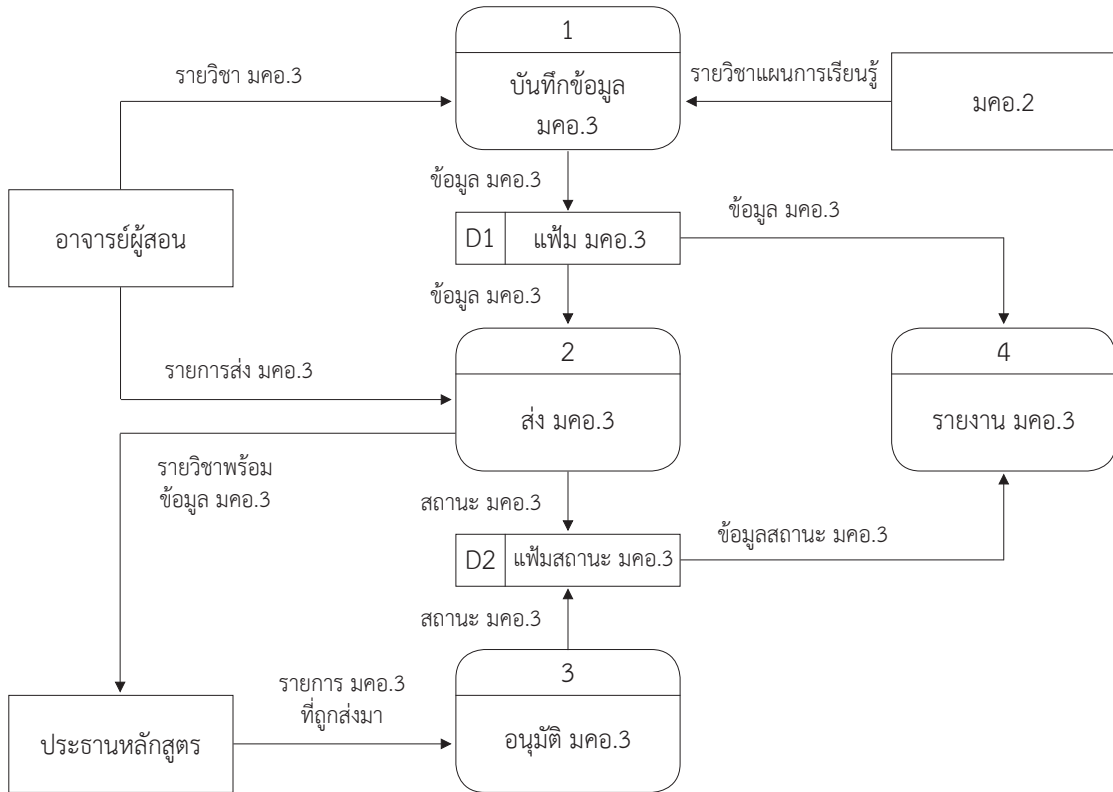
1

บันทึกข้อมูล มคอ.3

รายวิชา มคอ.3

รายวิชาแผนการเรียนรู้

มคอ.2

ข้อมูล มคอ.3

อาจารย์ผู้สอน

D1 | แฟ้ม มคอ.3

ข้อมูล มคอ.3

ข้อมูล มคอ.3

2

ส่ง มคอ.3

รายการส่ง มคอ.3

4

รายงาน มคอ.3

รายวิชาพร้อม ข้อมูล มคอ.3

สถานะ มคอ.3

D2 | แฟ้มสถานะ มคอ.3

ข้อมูลสถานะ มคอ.3

สถานะ มคอ.3

3

อนุมัติ มคอ.3

รายการ มคอ.3 ที่ถูกส่งมา

ประธานหลักสูตร